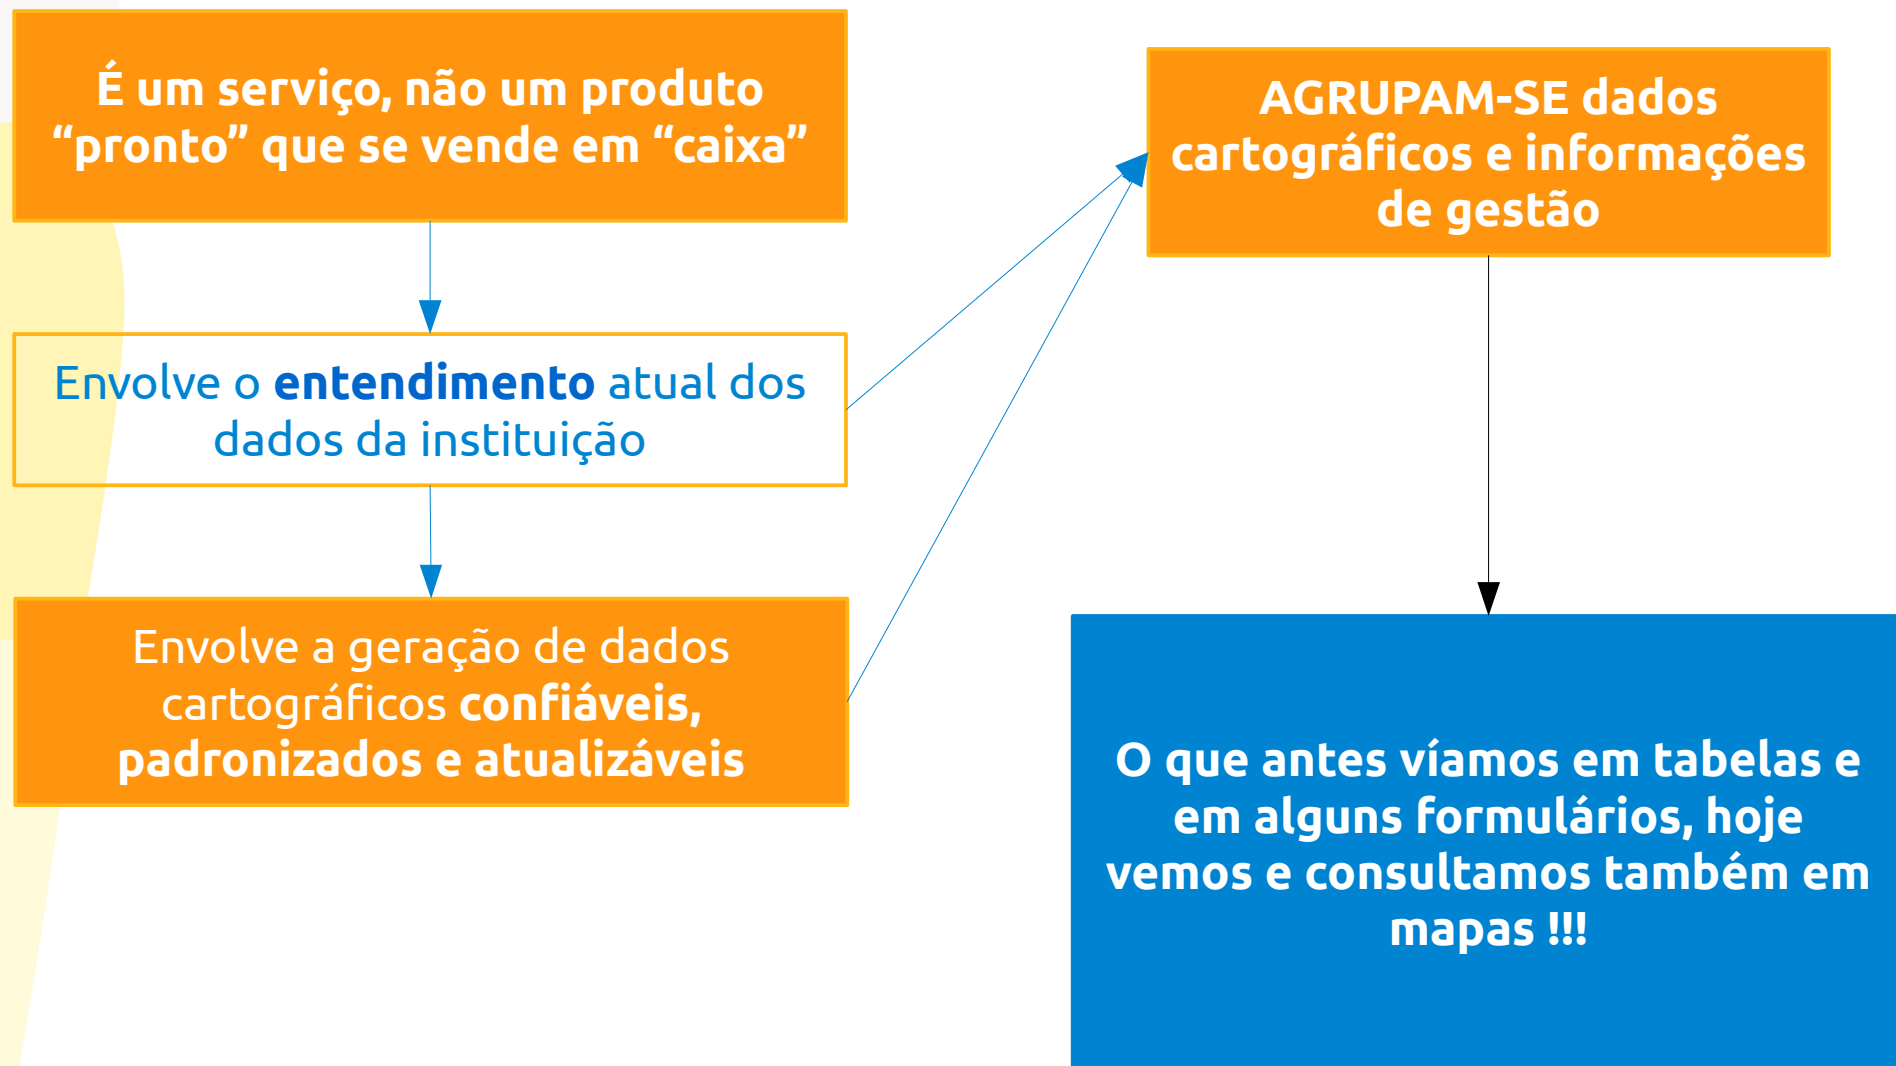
É um serviço, não um produto “pronto” que se vende em “caixa”

Envolve o **entendimento** atual dos dados da instituição

Envolve a geração de dados cartográficos **confiáveis, padronizados e atualizáveis**

AGRUPAM-SE dados cartográficos e informações de gestão

O que antes víamos em tabelas e em alguns formulários, hoje vemos e consultamos também em mapas !!!